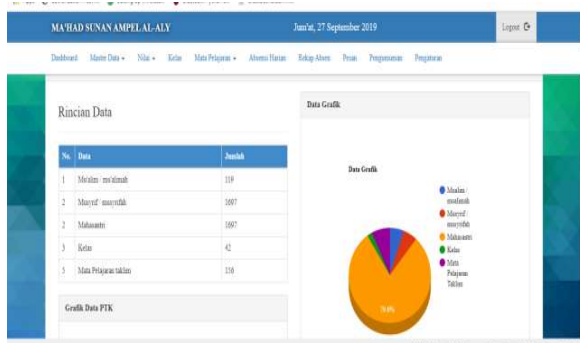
MA'HAD SUNAN AMPEL AL-ALY

Jum'at, 27 September 2019

Logout

Dashboard Master Data ▾ Nilai ▾ Kelas Mata Pelajaran ▾ Absensi Harian Rekap Absen Posts Pengumuman Pengaturan

Rincian Data

| No. | Data | Jumlah |
|---|---|---|
| 1 | Mu'alim / mu'alimah | 119 |
| 2 | Musyrif / musyrifah | 1697 |
| 2 | Mahasantri | 1697 |
| 3 | Kelas | 42 |
| 5 | Mata Pelajaran taklim | 138 |

Grafik Data PTK

Data Grafik

Data Grafik

Mualim / mualimah
Musyrif / musyrifah
Mahasantri
Kelas
Mata Pelajaran Taklim

78.6%